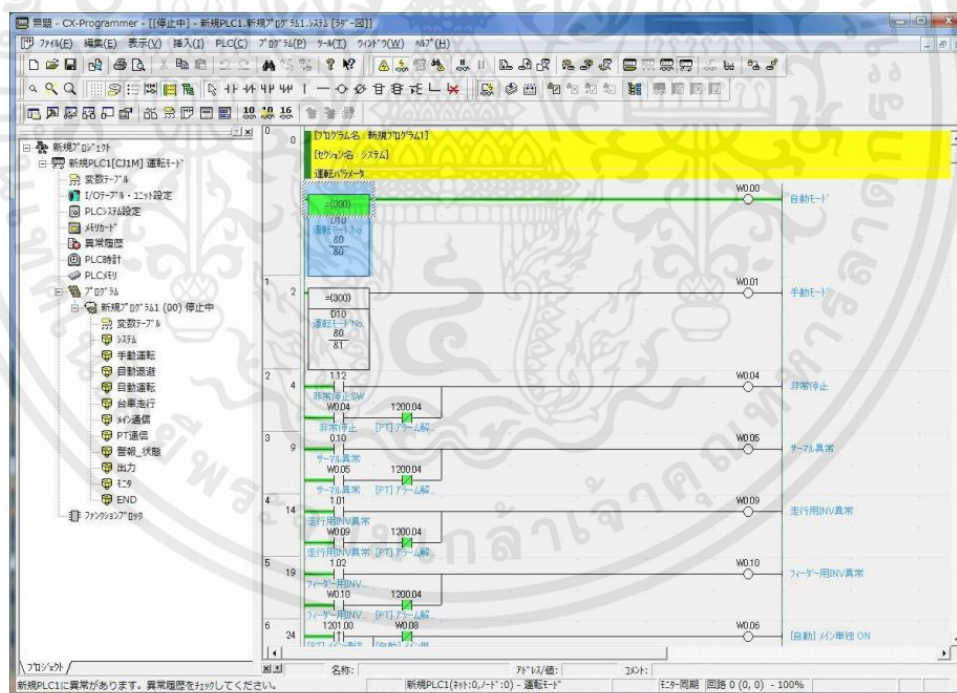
無題 - CX-Programmer - [[停止中] - 新規PLC1.新規ﾌﾟﾛｸﾞﾗﾑ1.ｼｽﾃﾑ [ﾗﾀﾞｰ図]]

ﾌｧｲﾙ(F) 編集(E) 表示(V) 挿入(I) PLC(C) ﾌﾟﾛｸﾞﾗﾑ(P) ﾂｰﾙ(T) ｳｨﾝﾄﾞｳ(W) ﾍﾙﾌﾟ(H)

新規ﾌﾟﾛｼﾞｪｸﾄ
新規PLC1[CJ1M] 運転ﾓｰﾄﾞ
変数ﾃｰﾌﾞﾙ
I/Oﾃｰﾌﾞﾙ・ﾕﾆｯﾄ設定
PLCｼｽﾃﾑ設定
ﾒﾓﾘｶｰﾄﾞ
異常履歴
PLC時計
PLCﾒﾓﾘ
ﾌﾟﾛｸﾞﾗﾑ
新規ﾌﾟﾛｸﾞﾗﾑ1 (00) 停止中
変数ﾃｰﾌﾞﾙ
ｼｽﾃﾑ
手動運転
自動選選
自動運転
台車走行
ﾒｲﾝ通信
PT通信
警報_状態
出力
ﾓﾆﾀ
END
ファンクションﾌﾞﾛｯｸ

0 0 [ﾌﾟﾛｸﾞﾗﾑ名 : 新規ﾌﾟﾛｸﾞﾗﾑ1]
[ｾｸｼｮﾝ名 : ｼｽﾃﾑ]
運転ﾊﾟﾗﾒｰﾀ
=(300) D10 運転ﾓｰﾄﾞNo. 80 80
W0.00 自動ﾓｰﾄﾞ

1 2 =(300) D10 運転ﾓｰﾄﾞNo. 80 81
W0.01 手動ﾓｰﾄﾞ

2 4 1.12 非常停止SW W0.04 1200.04 非常停止 [PT] ｱﾗｰﾑ解_
W0.04 非常停止

3 9 0.10 ｻｰﾏﾙ異常 W0.05 1200.04 ｻｰﾏﾙ異常 [PT] ｱﾗｰﾑ解_
W0.05 ｻｰﾏﾙ異常

4 14 1.01 走行用INV異常 W0.09 1200.04 走行用INV異常 [PT] ｱﾗｰﾑ解_
W0.09 走行用INV異常

5 19 1.02 ﾌｨｰﾀﾞｰ用INV_ W0.10 1200.04 ﾌｨｰﾀﾞｰ用INV_ [PT] ｱﾗｰﾑ解_
W0.10 ﾌｨｰﾀﾞｰ用INV異常

6 24 1201.00 W0.08
W0.06 [自動] ﾒｲﾝ単独 ON

ﾌﾟﾛｼﾞｪｸﾄ
名称: ｱﾄﾞﾚｽ/値: ｺﾒﾝﾄ:
新規PLC1に異常があります。異常履歴をﾁｪｯｸしてください。 新規PLC1(ﾈｯﾄ:0,ﾉｰﾄﾞ:0) - 運転ﾓｰﾄﾞ ﾓﾆﾀ同期 回路 0 (0, 0) - 100%